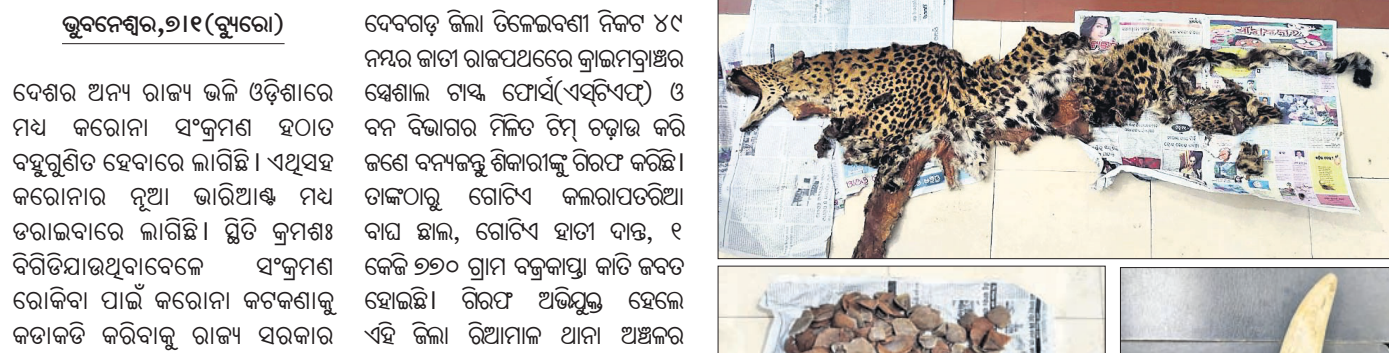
ଭୁବନେଶ୍ୱର,୭।୧(ବ୍ୟୁରୋ)

ଦେଶର ଅନ୍ୟ ରାଜ୍ୟ ଭଳି ଓଡ଼ିଶାରେ ମଧ୍ୟ କରୋନା ସଂକ୍ରମଣ ହଠାତ ବହୁଗୁଣିତ ହେବାରେ ଲାଗିଛି । ଏଥିସହ କରୋନାର ନୂଆ ଭାରିଆଣ୍ଟ ମଧ୍ୟ ଡରାଇବାରେ ଲାଗିଛି । ସ୍ଥିତି କ୍ରମଶଃ ବିଗିଡିଯାଉଥିବାବେଳେ ସଂକ୍ରମଣ ରୋକିବା ପାଇଁ କରୋନା କଟକଣାକୁ କଡାକଡି କରିବାକୁ ରାଜ୍ୟ ସରକାର

ଦେବଗଡ଼ ଜିଲ୍ଲା ତିଳେଇବଣୀ ନିକଟ ୪୯ ନମ୍ବର ଜାତୀ ରାଜପଥରେ କ୍ରାଇମବ୍ରାଞ୍ଚର ସ୍ପେଶାଲ ଟାସ୍କ ଫୋର୍ସ(ଏସ୍‌ଟିଏଫ୍) ଓ ବନ ବିଭାଗର ମିଳିତ ଟିମ୍ ଚଢ଼ାଉ କରି ଜଣେ ବନ୍ୟଜନ୍ତୁ ଶିକାରୀଙ୍କୁ ଗିରଫ କରିଛି। ତାଙ୍କଠାରୁ ଗୋଟିଏ କଲରାପତରିଆ ବାଘ ଛାଲ, ଗୋଟିଏ ହାତୀ ଦାନ୍ତ, ୧ କେଜି ୭୭୦ ଗ୍ରାମ ବଜ୍ରକାପ୍ତା କାତି ଜବତ ହୋଇଛି। ଗିରଫ ଅଭିଯୁକ୍ତ ହେଲେ ଏହି ଜିଲ୍ଲା ରିଆମାଳ ଥାନା ଅଞ୍ଚଳର